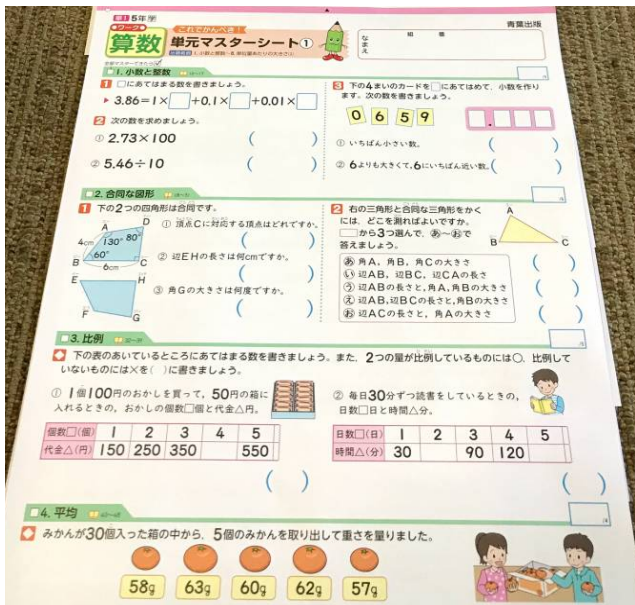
5年 ワーク

これでかんぺき!

算数 単元マスターシート①

青葉出版

組 番

なまえ

1. 小数と整数

1 □にあてはまる数を書きましょう。

▶ 3.86＝1×□＋0.1×□＋0.01×□

2 次の数を求めましょう。

① 2.73×100 ( )

② 5.46÷10 ( )

3 下の4まいのカードを□にあてはめて，小数を作ります。次の数を書きましょう。

0 6 5 9

□.□□□

① いちばん小さい数。 ( )

② 6よりも大きくて，6にいちばん近い数。 ( )

2. 合同な図形

1 下の2つの四角形は合同です。

① 頂点Cに対応する頂点はどれですか。 ( )

② 辺EHの長さは何cmですか。 ( )

③ 角Gの大きさは何度ですか。 ( )

A D 4cm 130° 80° 60° B C 6cm E H F G

2 右の三角形と合同な三角形をかくには，どこを測ればよいですか。□から3つ選んで，あ～おで答えましょう。

A B C

あ 角A，角B，角Cの大きさ
い 辺AB，辺BC，辺CAの長さ
う 辺ABの長さと，角A，角Bの大きさ
え 辺AB，辺BCの長さと，角Bの大きさ
お 辺ACの長さと，角Aの大きさ

( ) ( ) ( )

3. 比例

◆ 下の表のあいているところにあてはまる数を書きましょう。また，2つの量が比例しているものには○，比例していないものには×を( )に書きましょう。

① 1個100円のおかしを買って，50円の箱に入れるときの，おかしの個数□個と代金△円。

| 個数□(個) | 1 | 2 | 3 | 4 | 5 |
|---|---|---|---|---|---|
| 代金△(円) | 150 | 250 | 350 | | 550 |

( )

② 毎日30分ずつ読書をしているときの，日数□日と時間△分。

| 日数□(日) | 1 | 2 | 3 | 4 | 5 |
|---|---|---|---|---|---|
| 時間△(分) | 30 | | 90 | 120 | |

( )

4. 平均

◆ みかんが30個入った箱の中から，5個のみかんを取り出して重さを量りました。

58g 63g 60g 62g 57g